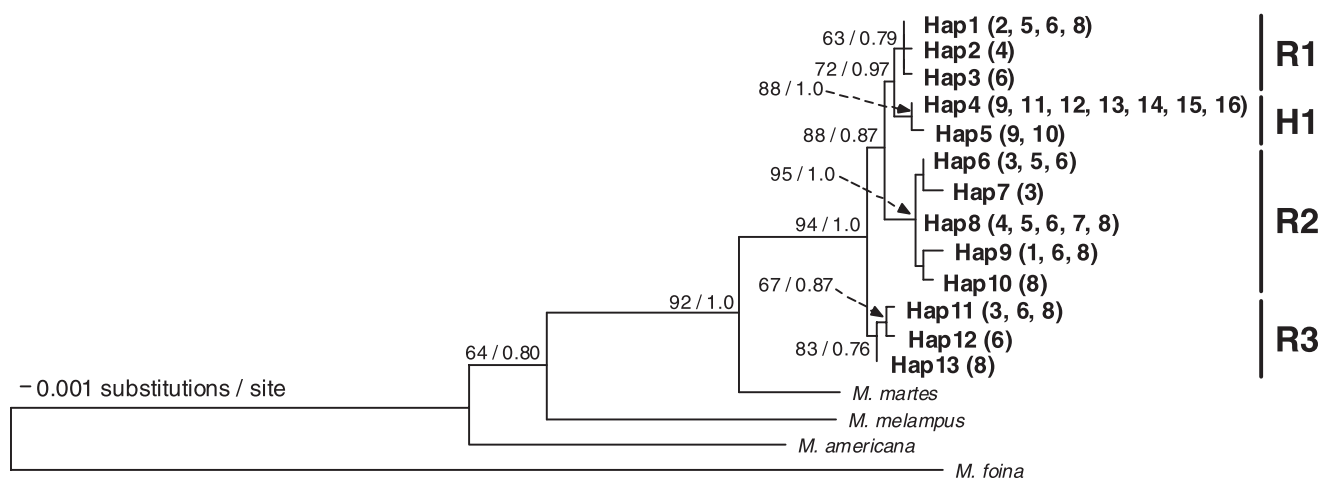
63 / 0.79
Hap1 (2, 5, 6, 8)
Hap2 (4)
72 / 0.97
Hap3 (6)
R1
88 / 1.0
Hap4 (9, 11, 12, 13, 14, 15, 16)
H1
88 / 0.87
Hap5 (9, 10)
Hap6 (3, 5, 6)
95 / 1.0
Hap7 (3)
Hap8 (4, 5, 6, 7, 8)
R2
94 / 1.0
Hap9 (1, 6, 8)
Hap10 (8)
67 / 0.87
92 / 1.0
Hap11 (3, 6, 8)
Hap12 (6)
R3
83 / 0.76
Hap13 (8)
64 / 0.80
0.001 substitutions / site
M. martes
M. melampus
M. americana
M. foina